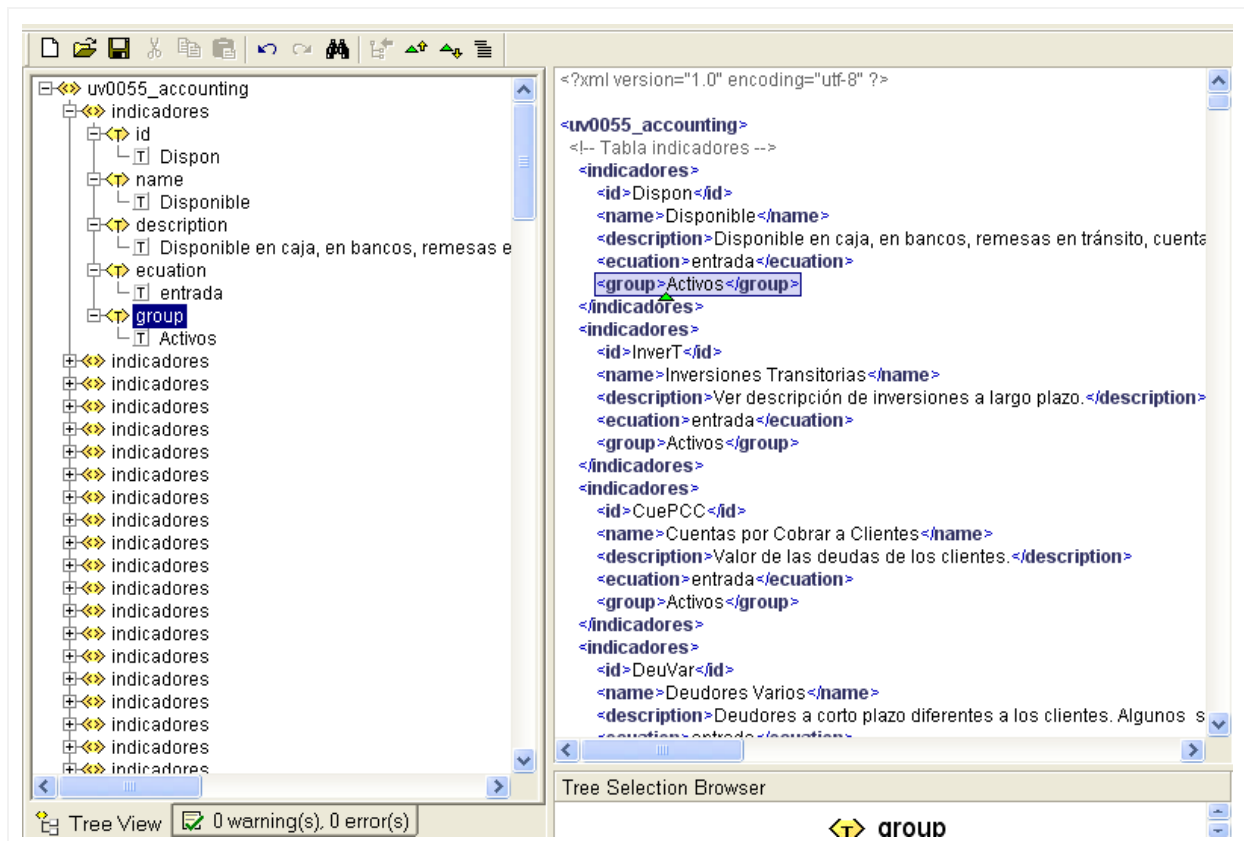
uv0055_accounting
indicadores
id
Dispon
name
Disponible
description
Disponible en caja, en bancos, remesas e
ecuation
entrada
group
Activos
indicadores
indicadores
indicadores
indicadores
indicadores
indicadores
indicadores
indicadores
indicadores
indicadores
indicadores
indicadores
indicadores
indicadores
indicadores
indicadores
indicadores
indicadores
indicadores

<?xml version="1.0" encoding="utf-8" ?>

<uv0055_accounting>
<!-- Tabla indicadores -->
<indicadores>
<id>Dispon</id>
<name>Disponible</name>
<description>Disponible en caja, en bancos, remesas en tránsito, cuenta
<ecuation>entrada</ecuation>
<group>Activos</group>
</indicadores>
<indicadores>
<id>InverT</id>
<name>Inversiones Transitorias</name>
<description>Ver descripción de inversiones a largo plazo.</description>
<ecuation>entrada</ecuation>
<group>Activos</group>
</indicadores>
<indicadores>
<id>CuePCC</id>
<name>Cuentas por Cobrar a Clientes</name>
<description>Valor de las deudas de los clientes.</description>
<ecuation>entrada</ecuation>
<group>Activos</group>
</indicadores>
<indicadores>
<id>DeuVar</id>
<name>Deudores Varios</name>
<description>Deudores a corto plazo diferentes a los clientes. Algunos s

Tree Selection Browser
group

Tree View
0 warning(s), 0 error(s)